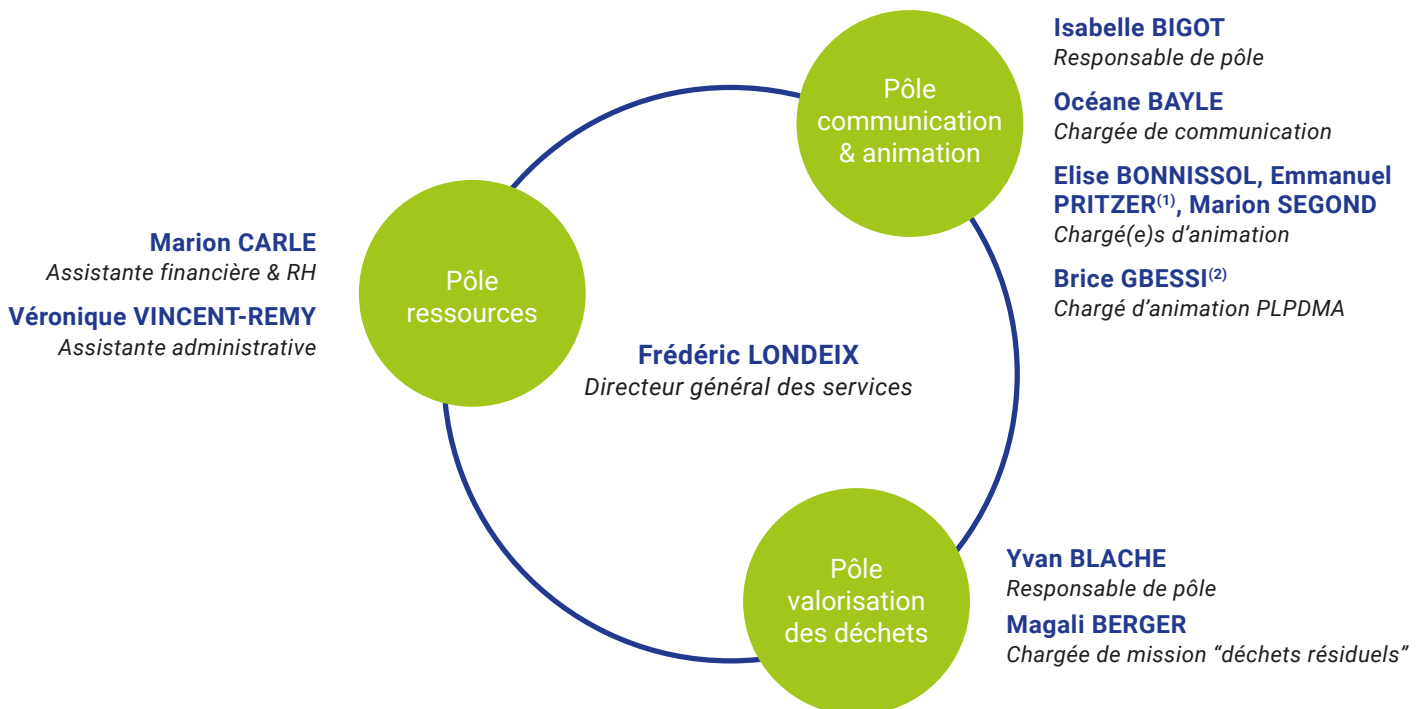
Pôle communication & animation

Isabelle BIGOT
Responsable de pôle

Océane BAYLE
Chargée de communication

Elise BONNISSOL, Emmanuel PRITZER$^{(1)}$, Marion SEGOND
Chargé(e)s d'animation

Brice GBESSI$^{(2)}$
Chargé d'animation PLPDMA

Pôle ressources

Marion CARLE
Assistante financière & RH

Véronique VINCENT-REMY
Assistante administrative

Frédéric LONDEIX
Directeur général des services

Pôle valorisation des déchets

Yvan BLACHE
Responsable de pôle

Magali BERGER
Chargée de mission "déchets résiduels"